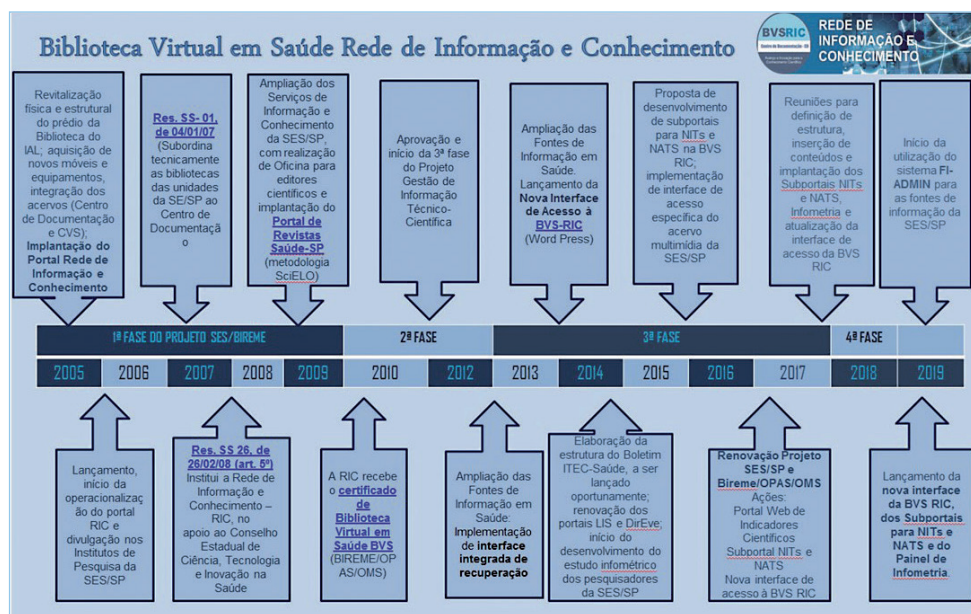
Biblioteca Virtual em Saúde Rede de Informação e Conhecimento

BVSRIC
REDE DE INFORMAÇÃO E CONHECIMENTO

Revitalização física e estrutural do prédio da Biblioteca do IAL; aquisição de novos móveis e equipamentos, integração dos acervos (Centro de Documentação e CVS); Implantação do Portal Rede de Informação e Conhecimento

Res. SS- 01, de 04/01/07 (Subordina tecnicamente as bibliotecas das unidades da SES/SP ao Centro de Documentação)

Ampliação dos Serviços de Informação e Conhecimento da SES/SP, com realização de Oficina para editores científicos e implantação do Portal de Revistas Saúde-SP (metodologia SciELO)

Aprovação e início da 3ª fase do Projeto Gestão de Informação Técnico-Científica

Ampliação das Fontes de Informação em Saúde. Lançamento da Nova Interface de Acesso à BVS-RIC (Word Press)

Proposta de desenvolvimento de subportais para NITs e NATS na BVS RIC; implementação de interface de acesso específica do acervo multimídia da SES/SP

Reuniões para definição de estrutura, inserção de conteúdos e implantação dos Subportais NITs e NATS, Infometria e atualização da interface de acesso da BVS RIC

Início da utilização do sistema FI-ADMIN para as fontes de informação da SES/SP

1ª FASE DO PROJETO SES/BIREME | 2ª FASE | 3ª FASE | 4ª FASE

2005 | 2006 | 2007 | 2008 | 2009 | 2010 | 2012 | 2013 | 2014 | 2015 | 2016 | 2017 | 2018 | 2019

Lançamento, início da operacionalização do portal RIC e divulgação nos Institutos de Pesquisa da SES/SP

Res. SS 26, de 26/02/08 (art. 5º) Institui a Rede de Informação e Conhecimento – RIC, no apoio ao Conselho Estadual de Ciência, Tecnologia e Inovação na Saúde

A RIC recebe o certificado de Biblioteca Virtual em Saúde BVS (BIREME/OPAS/OMS)

Ampliação das Fontes de Informação em Saúde: Implementação de interface integrada de recuperação

Elaboração da estrutura do Boletim ITEC-Saúde, a ser lançado oportunamente; renovação dos portais LIS e DirEve; início do desenvolvimento do estudo infométrico dos pesquisadores da SES/SP

Renovação Projeto SES/SP e Bireme/OPAS/OMS
Ações:
Portal Web de Indicadores Científicos
Subportal NITs e NATS
Nova interface de acesso à BVS RIC

Lançamento da nova interface da BVS RIC, dos Subportais para NITs e NATS e do Painel de Infometria.